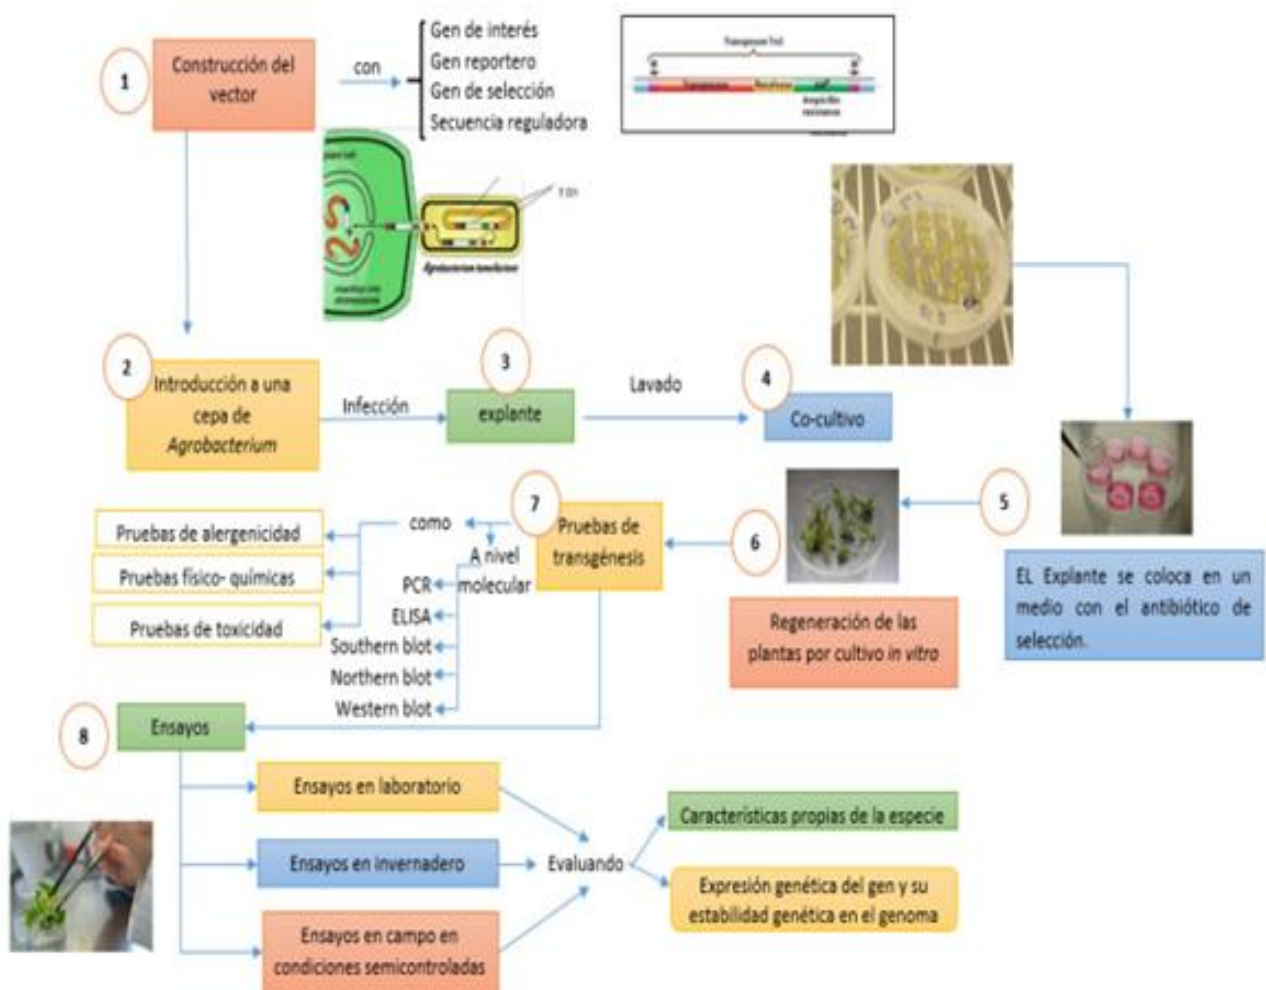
1

Construcción del vector

con

Gen de interés
Gen reportero
Gen de selección
Secuencia reguladora

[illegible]

Agrobacterium tumefaciens

2

Introducción a una cepa de *Agrobacterium*

Infección

3

explante

Lavado

4

Co-cultivo

5

EL Explante se coloca en un medio con el antibiótico de selección.

6

Regeneración de las plantas por cultivo *in vitro*

7

Pruebas de transgénesis

como

A nivel molecular

Pruebas de alergenicidad
Pruebas físico- químicas
Pruebas de toxicidad

PCR
ELISA
Southern blot
Northern blot
Western blot

8

Ensayos

Ensayos en laboratorio
Ensayos en invernadero
Ensayos en campo en condiciones semicontroladas

Evaluando

Características propias de la especie
Expresión genética del gen y su estabilidad genética en el genoma